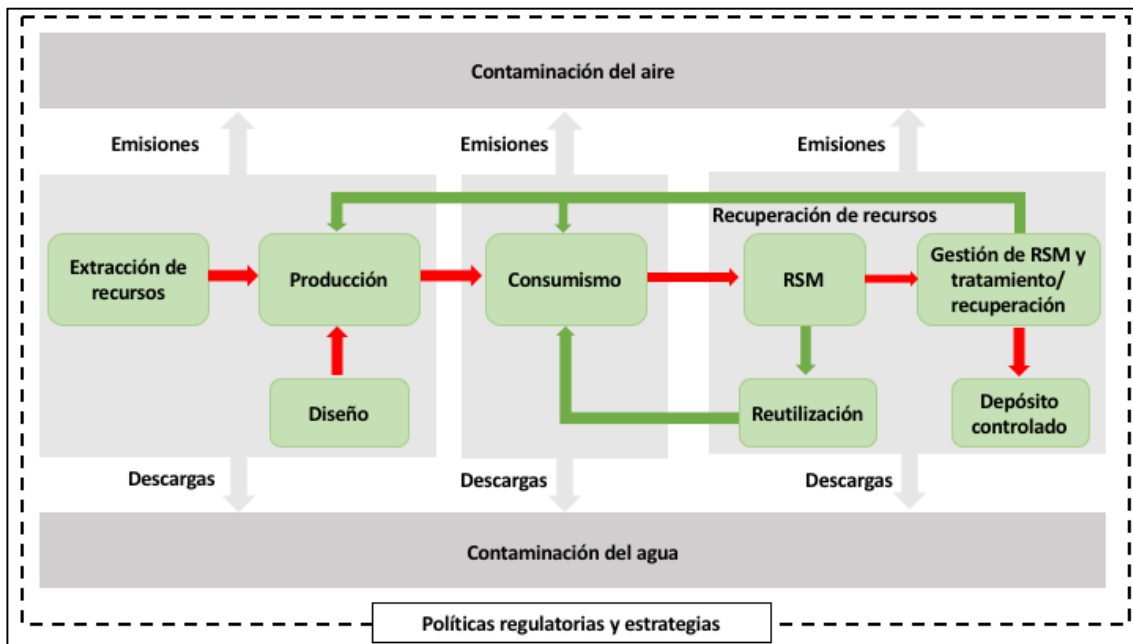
Contaminación del aire

Emisiones

Emisiones

Emisiones

Recuperación de recursos

Extracción de recursos

Producción

Consumismo

RSM

Gestión de RSM y tratamiento/ recuperación

Diseño

Reutilización

Depósito controlado

Descargas

Descargas

Descargas

Contaminación del agua

Políticas regulatorias y estrategias